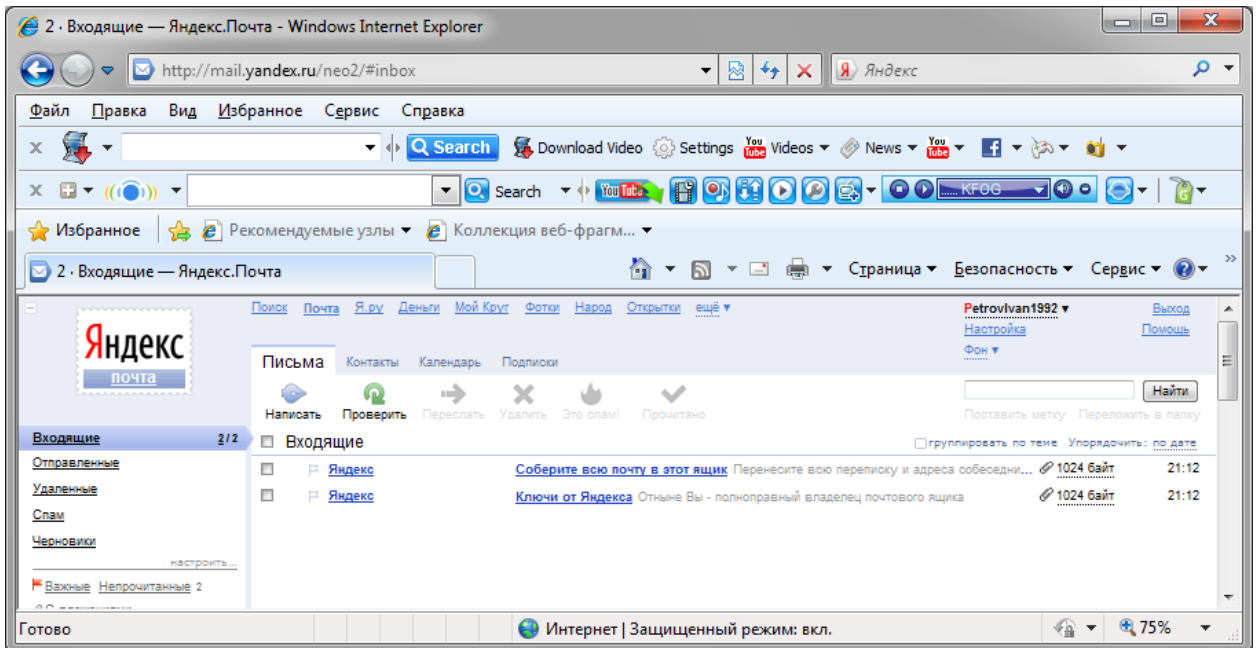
2 · Входящие — Яндекс.Почта - Windows Internet Explorer

http://mail.yandex.ru/neo2/#inbox

Яндекс

Файл Правка Вид Избранное Сервис Справка

Search Download Video Settings Videos News

Search KFOG

Избранное Рекомендуемые узлы Коллекция веб-фрагм...

2 · Входящие — Яндекс.Почта

Страница Безопасность Сервис

Яндекс почта

Поиск Почта Я.ру Деньги Мой Круг Фотки Народ Открытки ещё

PetrovIvan1992 Выход Настройка Помощь Фон

Письма Контакты Календарь Подписки

Найти

Написать Проверить Переслать Удалить Это спам! Прочитано

Поставить метку Переложить в папку

Входящие 2/2
Отправленные
Удаленные
Спам
Черновики
настроить...
Важные Непрочитанные 2

Входящие

группировать по теме Упорядочить: по дате

| | | | | |
|---|---|---|---|---|
| Яндекс | Соберите всю почту в этот ящик Перенесите всю переписку и адреса собеседни... | 1024 байт | 21:12 |
| Яндекс | Ключи от Яндекса Отныне Вы - полноправный владелец почтового ящика | 1024 байт | 21:12 |

Готово

Интернет | Защищенный режим: вкл.

75%